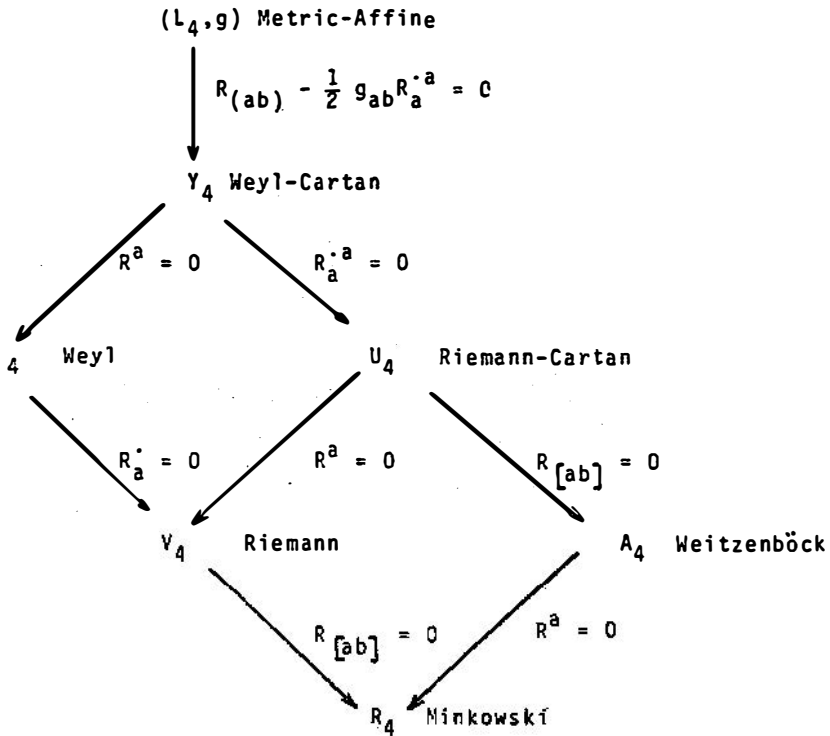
$(L_4,g)$ Metric-Affine

$R_{(ab)} - \frac{1}{2} g_{ab}R_{a}^{\cdot a} = 0$

$Y_4$ Weyl-Cartan

$R^{a} = 0$

$R_{a}^{\cdot a} = 0$

4 Weyl

$U_4$ Riemann-Cartan

$R_{a}^{\cdot} = 0$

$R^{a} = 0$

$R_{[ab]} = 0$

$V_4$ Riemann

$A_4$ Weitzenböck

$R_{[ab]} = 0$

$R^{a} = 0$

$R_4$ Minkowski